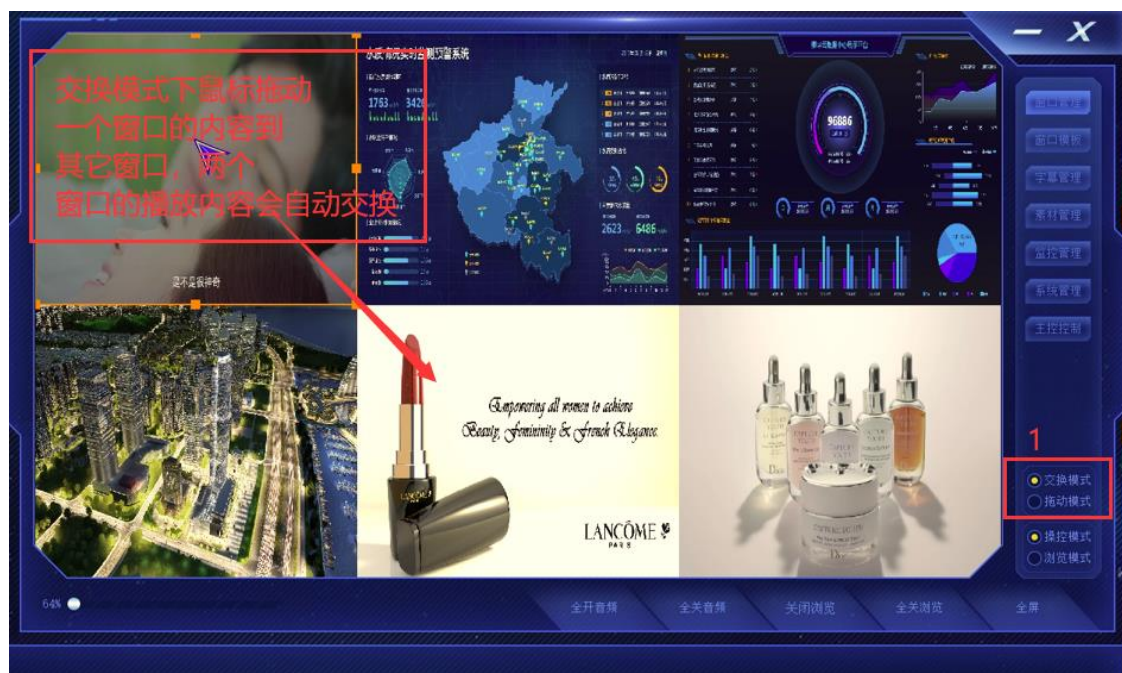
交换模式下鼠标拖动一个窗口的内容到其它窗口，两个窗口的播放内容会自动交换

是不是很神奇

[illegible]实时监测预警系统

1763 3426

2623 6486

96886

Empowering all women to achieve Beauty, Femininity & French Elegance.

LANCÔME PARIS

Dior

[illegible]
窗口模板
字幕管理
素材管理
监控管理
系统管理
主控控制

1

交换模式
拖动模式

操控模式
浏览模式

64%

全开音频
全关音频
关闭浏览
全关浏览
全屏